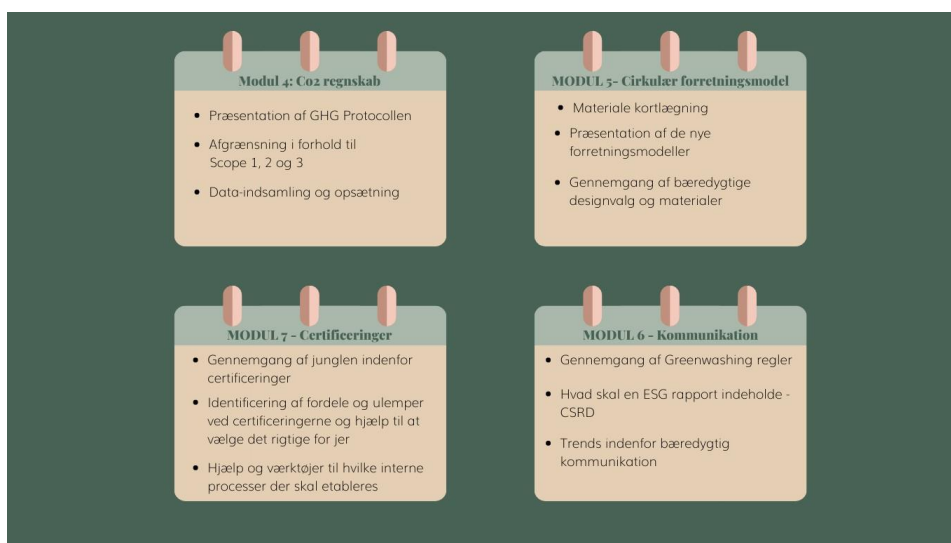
Modul 4: Co2 regnskab

- Præsentation af GHG Protocollen
- Afgrænsning i forhold til Scope 1, 2 og 3
- Data-indsamling og opsætning

MODUL 5- Cirkulær forretningsmodel

- Materiale kortlægning
- Præsentation af de nye forretningsmodeller
- Gennemgang af bæredygtige designvalg og materialer

MODUL 7 - Certificeringer

- Gennemgang af junglen indenfor certificeringer
- Identificering af fordele og ulemper ved certificeringerne og hjælp til at vælge det rigtige for jer
- Hjælp og værktøjer til hvilke interne processer der skal etableres

MODUL 6 - Kommunikation

- Gennemgang af Greenwashing regler
- Hvad skal en ESG rapport indeholde - CSRD
- Trends indenfor bæredygtig kommunikation